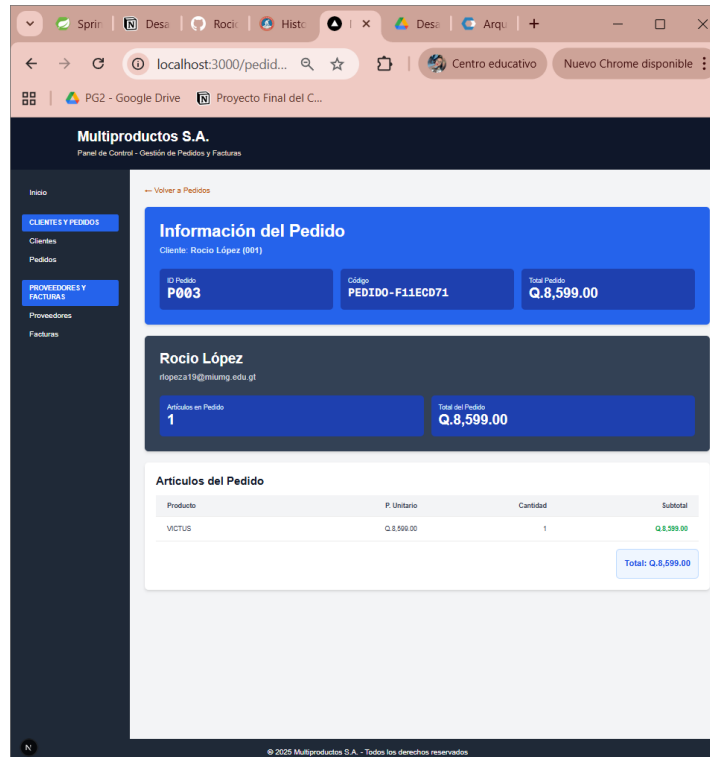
Sprin | Desa | Rocio | Histo | | Desa | Arqu | +

localhost:3000/pedid...

Centro educativo

Nuevo Chrome disponible

PG2 - Google Drive

Proyecto Final del C...

Multiproductos S.A.

Panel de Control - Gestión de Pedidos y Facturas

Inicio

CLIENTES Y PEDIDOS

Clientes

Pedidos

PROVEEDORES Y FACTURAS

Proveedores

Facturas

← Volver a Pedidos

Información del Pedido

Cliente: Rocio López (001)

ID Pedido
P003

Código
PEDIDO-F11ECD71

Total Pedido
Q.8,599.00

Rocio López

rlopeza19@miumg.edu.gt

Artículos en Pedido
1

Total del Pedido
Q.8,599.00

Artículos del Pedido

| Producto | P. Unitario | Cantidad | Subtotal |
|---|---|---|---|
| VICTUS | Q.8,599.00 | 1 | Q.8,599.00 |

Total: Q.8,599.00

© 2025 Multiproductos S.A. - Todos los derechos reservados

N